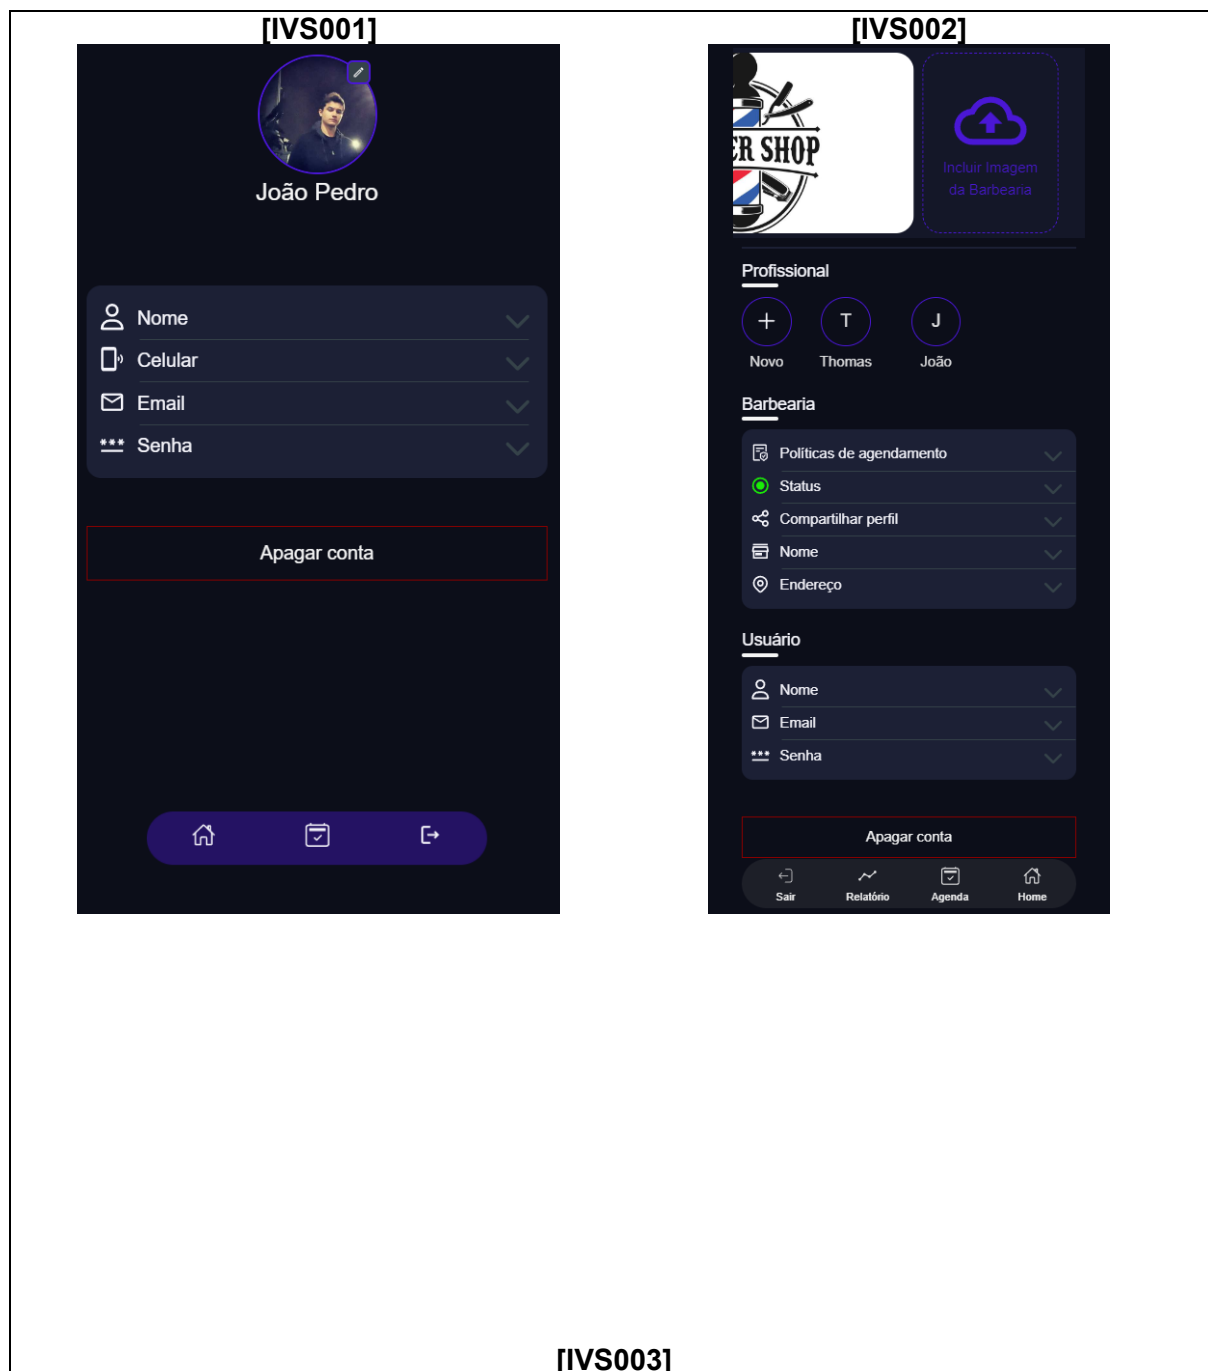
[IVS001]

João Pedro

Nome
Celular
Email
Senha

Apagar conta

[IVS002]

ER SHOP

Incluir Imagem da Barbearia

Profissional

Novo
T
Thomas
J
João

Barbearia

Políticas de agendamento
Status
Compartilhar perfil
Nome
Endereço

Usuário

Nome
Email
Senha

Apagar conta

Sair
Relatório
Agenda
Home

[IVS003]